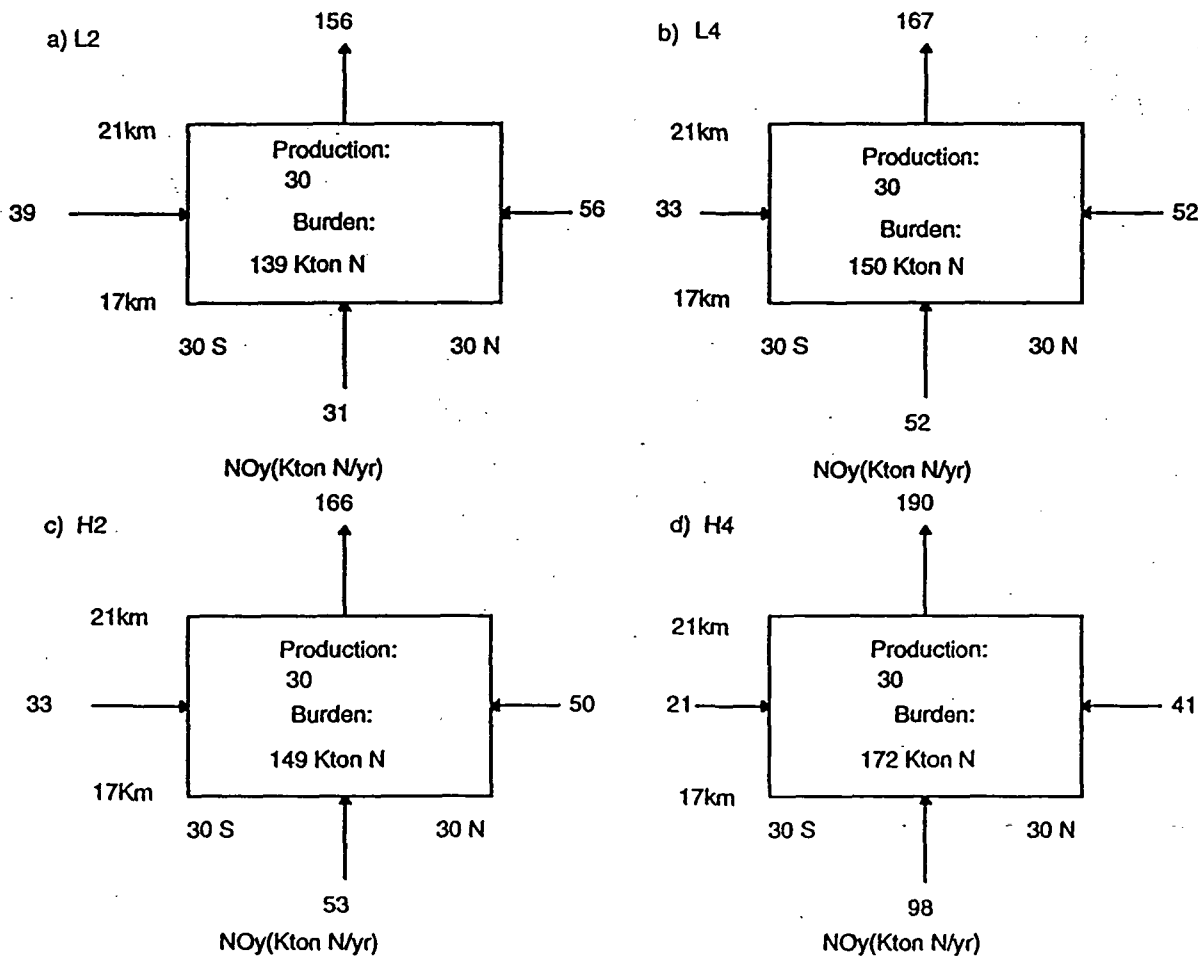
a) L2

156

21km

Production:
30
Burden:
139 Kton N

39

56

17km

30 S

30 N

31

NOy(Kton N/yr)

b) L4

167

21km

Production:
30
Burden:
150 Kton N

33

52

17km

30 S

30 N

52

NOy(Kton N/yr)

c) H2

166

21km

Production:
30
Burden:
149 Kton N

33

50

17Km

30 S

30 N

53

NOy(Kton N/yr)

d) H4

190

21km

Production:
30
Burden:
172 Kton N

21

41

17km

30 S

30 N

98

NOy(Kton N/yr)